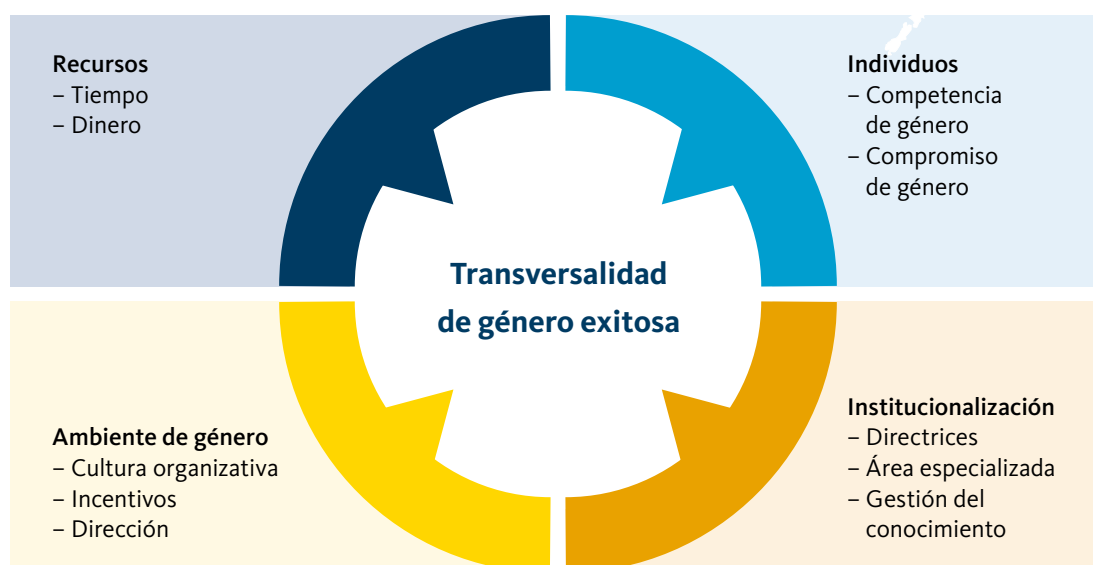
Recursos
– Tiempo
– Dinero

Individuos
– Competencia de género
– Compromiso de género

Transversalidad de género exitosa

Ambiente de género
– Cultura organizativa
– Incentivos
– Dirección

Institucionalización
– Directrices
– Área especializada
– Gestión del conocimiento